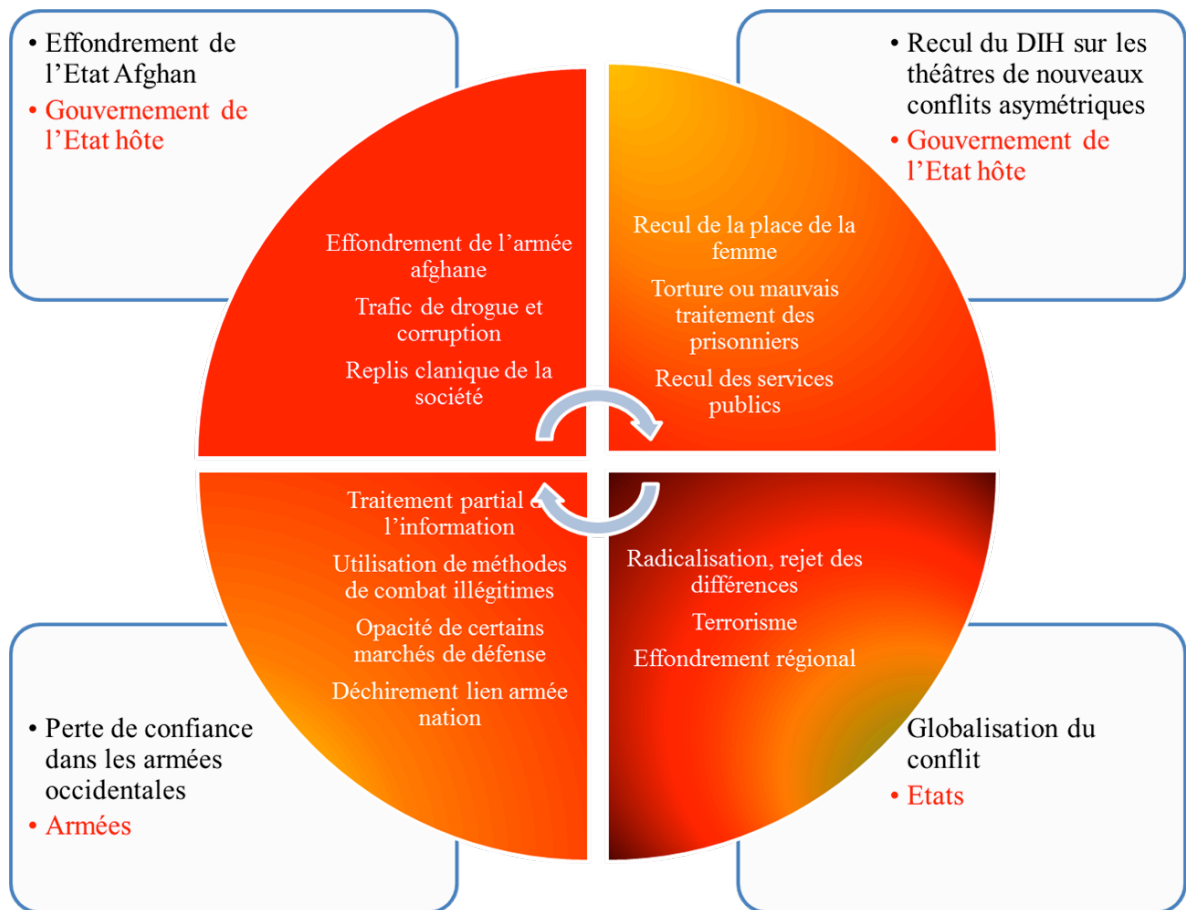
• Effondrement de l’Etat Afghan
• Gouvernement de l’Etat hôte

• Recul du DIH sur les théâtres de nouveaux conflits asymétriques
• Gouvernement de l’Etat hôte

Effondrement de l’armée afghane

Trafic de drogue et corruption

Replis clanique de la société

Recul de la place de la femme

Torture ou mauvais traitement des prisonniers

Recul des services publics

Traitement partial de l’information

Utilisation de méthodes de combat illégitimes

Opacité de certains marchés de défense

Déchirement lien armée nation

Radicalisation, rejet des différences

Terrorisme

Effondrement régional

• Perte de confiance dans les armées occidentales
• Armées

Globalisation du conflit
• Etats